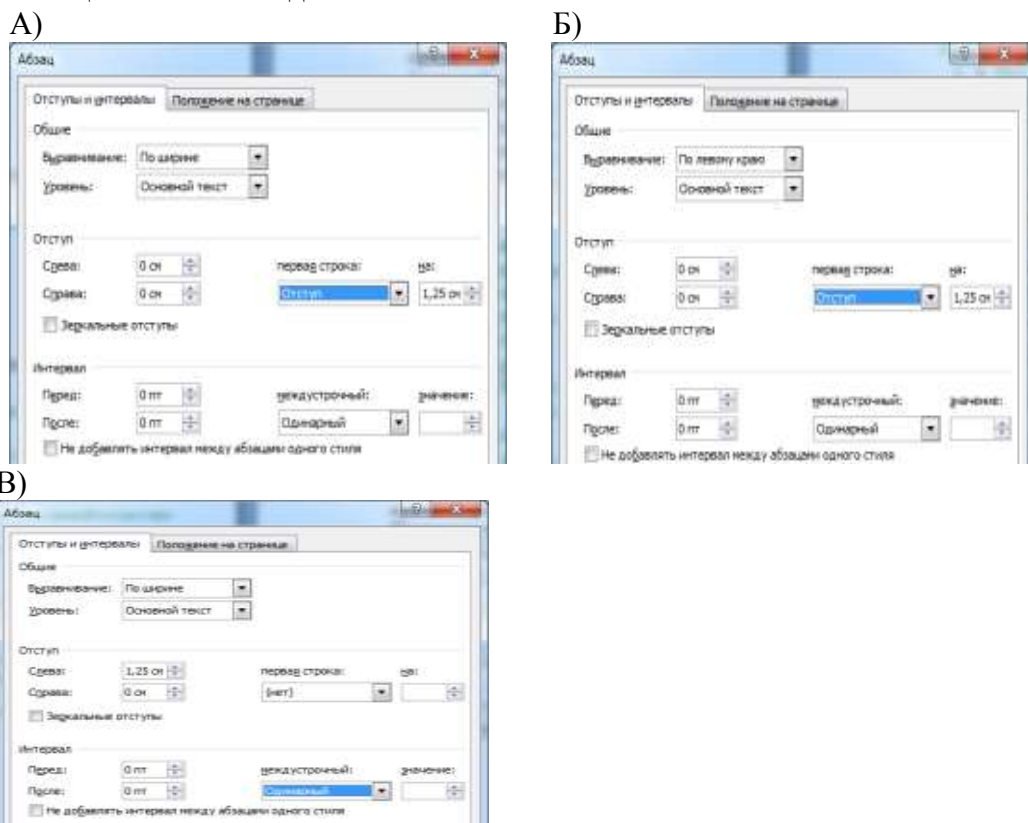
А)

Абзац

Отступы и интервалы | Положение на странице

Общие

Выравнивание: По ширине

Уровень: Основной текст

Отступ

Слева: 0 см

Справа: 0 см

первая строка: Отступ

на: 1,25 см

Зеркальные отступы

Интервал

Перед: 0 пт

После: 0 пт

междустрочный: Одинарный

значение:

Не добавлять интервал между абзацами одного стиля

Б)

Абзац

Отступы и интервалы | Положение на странице

Общие

Выравнивание: По левому краю

Уровень: Основной текст

Отступ

Слева: 0 см

Справа: 0 см

первая строка: Отступ

на: 1,25 см

Зеркальные отступы

Интервал

Перед: 0 пт

После: 0 пт

междустрочный: Одинарный

значение:

Не добавлять интервал между абзацами одного стиля

В)

Абзац

Отступы и интервалы | Положение на странице

Общие

Выравнивание: По ширине

Уровень: Основной текст

Отступ

Слева: 1,25 см

Справа: 0 см

первая строка: (нет)

на:

Зеркальные отступы

Интервал

Перед: 0 пт

После: 0 пт

междустрочный: Одинарный

значение:

Не добавлять интервал между абзацами одного стиля